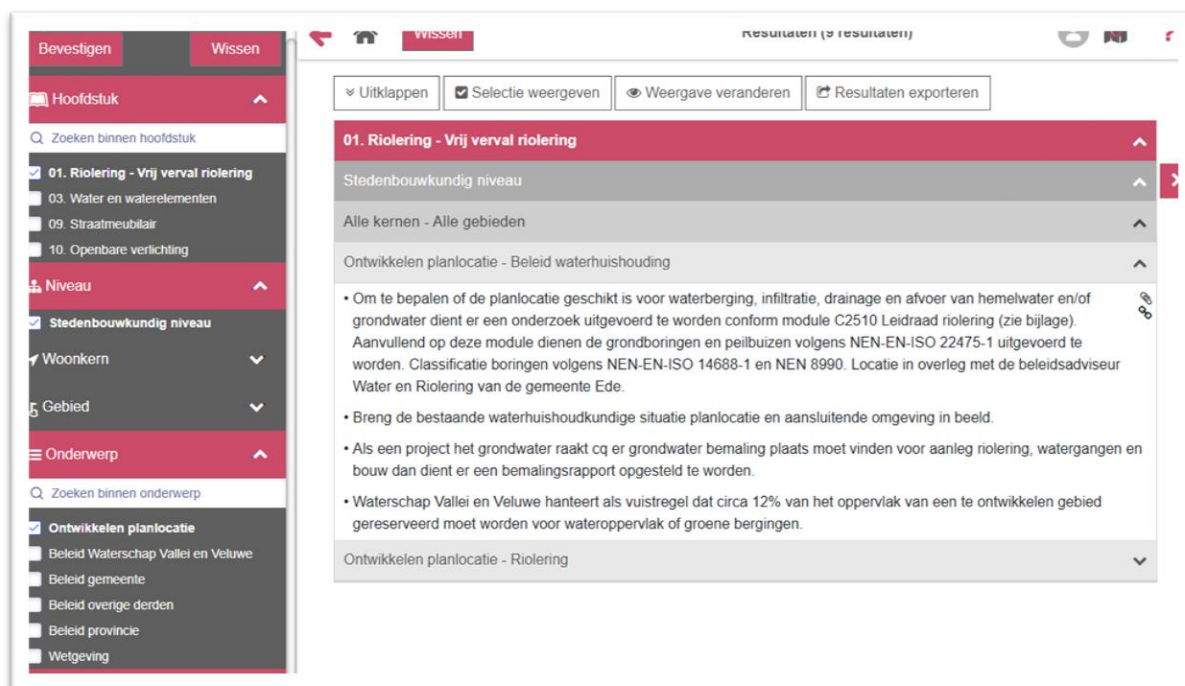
Bevestigen Wissen

Hoofdstuk

Zoeken binnen hoofdstuk

01. Riolering - Vrij verval riolering

03. Water en waterelementen

09. Straatmeubilair

10. Openbare verlichting

Niveau

Stedenbouwkundig niveau

Woonkern

Gebied

Onderwerp

Zoeken binnen onderwerp

Ontwikkelen planlocatie

Beleid Waterschap Vallei en Veluwe

Beleid gemeente

Beleid overige derden

Beleid provincie

Wetgeving

Wissen

Resultaten (9 resultaten)

Uitklappen | Selectie weergeven | Weergave veranderen | Resultaten exporteren

01. Riolering - Vrij verval riolering

Stedenbouwkundig niveau

Alle kernen - Alle gebieden

Ontwikkelen planlocatie - Beleid waterhuishouding

• Om te bepalen of de planlocatie geschikt is voor waterberging, infiltratie, drainage en afvoer van hemelwater en/of grondwater dient er een onderzoek uitgevoerd te worden conform module C2510 Leidraad riolering (zie bijlage). Aanvullend op deze module dienen de grondboringen en peilbuizen volgens NEN-EN-ISO 22475-1 uitgevoerd te worden. Classificatie boringen volgens NEN-EN-ISO 14688-1 en NEN 8990. Locatie in overleg met de beleidsadviseur Water en Riolering van de gemeente Ede.

• Breng de bestaande waterhuishoudkundige situatie planlocatie en aansluitende omgeving in beeld.

• Als een project het grondwater raakt cq er grondwater bemaling plaats moet vinden voor aanleg riolering, watergangen en bouw dan dient er een bemalingsrapport opgesteld te worden.

• Waterschap Vallei en Veluwe hanteert als vuistregel dat circa 12% van het oppervlak van een te ontwikkelen gebied gereserveerd moet worden voor wateroppervlak of groene bergingen.

Ontwikkelen planlocatie - Riolering